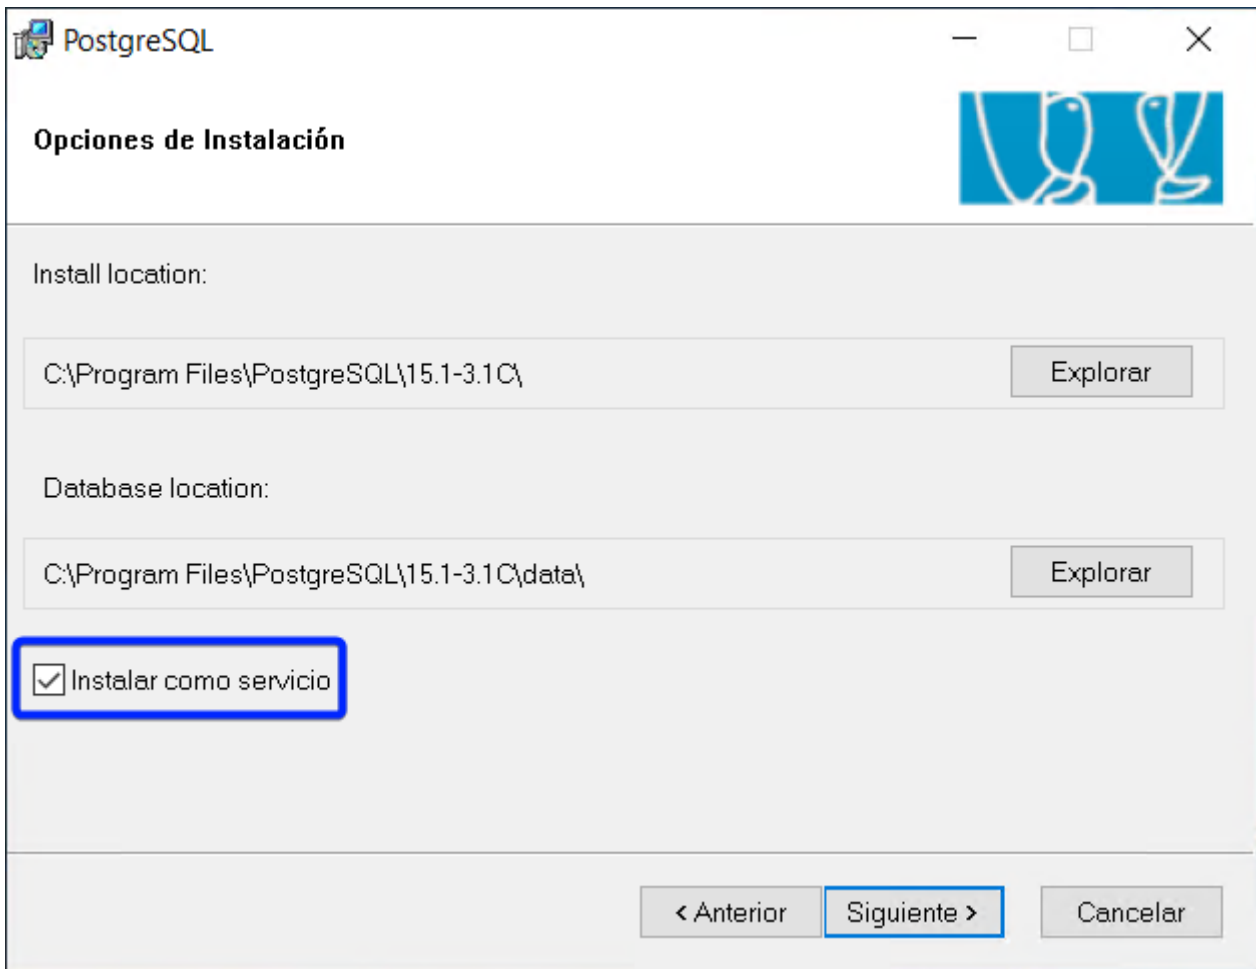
PostgreSQL

Opciones de Instalación

Install location:

C:\Program Files\PostgreSQL\15.1-3.1C\

Explorar

Database location:

C:\Program Files\PostgreSQL\15.1-3.1C\data\

Explorar

Instalar como servicio

< Anterior

Siguiente >

Cancelar